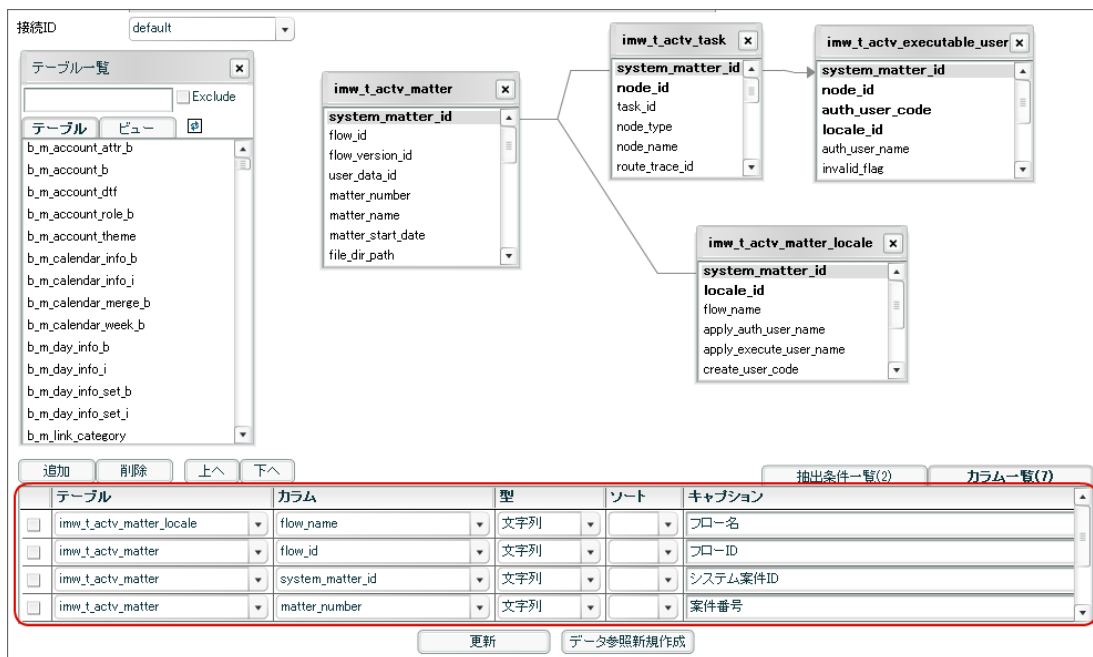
接続ID default

テーブル一覧
Exclude
テーブル ビュー
b_m_account_attr_b
b_m_account_b
b_m_account_dtf
b_m_account_role_b
b_m_account_theme
b_m_calendar_info_b
b_m_calendar_info_i
b_m_calendar_merge_b
b_m_calendar_week_b
b_m_day_info_b
b_m_day_info_i
b_m_day_info_set_b
b_m_day_info_set_i
b_m_link_category

imw_t_actv_matter
system_matter_id
flow_id
flow_version_id
user_data_id
matter_number
matter_name
matter_start_date
file_dir_path

imw_t_actv_task
system_matter_id
node_id
task_id
node_type
node_name
route_trace_id

imw_t_actv_executable_user
system_matter_id
node_id
auth_user_code
locale_id
auth_user_name
invalid_flag

imw_t_actv_matter_locale
system_matter_id
locale_id
flow_name
apply_auth_user_name
apply_execute_user_name
create_user_code

追加 削除 上へ 下へ
抽出条件一覧(2) カラム一覧(7)

| テーブル | カラム | 型 | ソート | キャプション |
|---|---|---|---|---|
| imw_t_actv_matter_locale | flow_name | 文字列 | | フロー名 |
| imw_t_actv_matter | flow_id | 文字列 | | フローID |
| imw_t_actv_matter | system_matter_id | 文字列 | | システム案件ID |
| imw_t_actv_matter | matter_number | 文字列 | | 案件番号 |

更新 データ参照新規作成